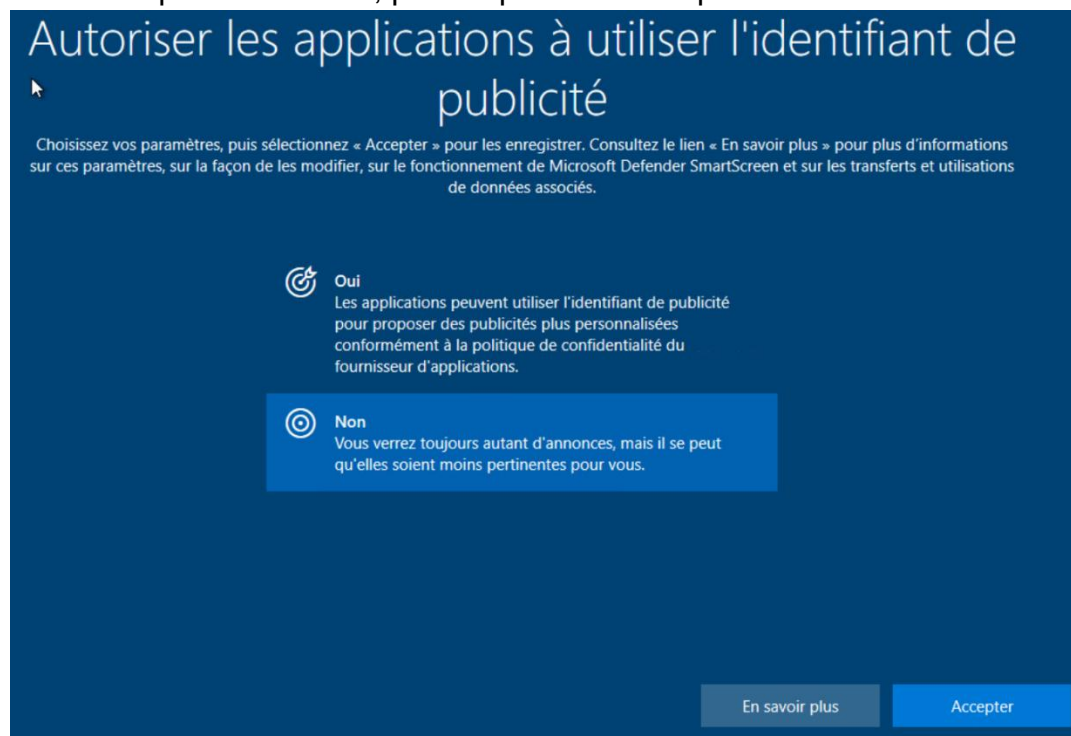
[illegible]

Autoriser les applications à utiliser l'identifiant de publicité

Choisissez vos paramètres, puis sélectionnez « Accepter » pour les enregistrer. Consultez le lien « En savoir plus » pour plus d'informations sur ces paramètres, sur la façon de les modifier, sur le fonctionnement de Microsoft Defender SmartScreen et sur les transferts et utilisations de données associés.

Oui
Les applications peuvent utiliser l'identifiant de publicité pour proposer des publicités plus personnalisées conformément à la politique de confidentialité du fournisseur d'applications.

Non
Vous verrez toujours autant d'annonces, mais il se peut qu'elles soient moins pertinentes pour vous.

En savoir plus

Accepter